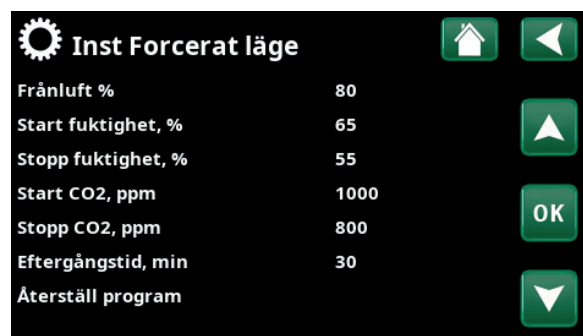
Inst Forcerat läge

| | |
|---|---|
| Frånluft % | 80 |
| Start fuktighet, % | 65 |
| Stopp fuktighet, % | 55 |
| Start CO2, ppm | 1000 |
| Stopp CO2, ppm | 800 |
| Eftergångstid, min | 30 |
| Återställ program | |

OK